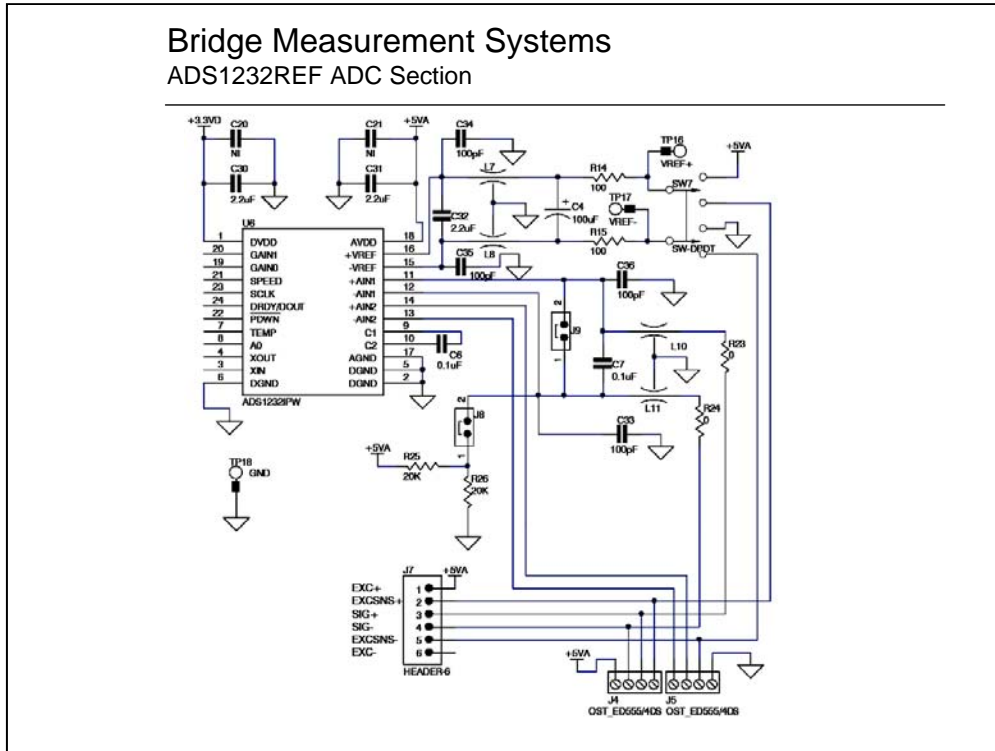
Bridge Measurement Systems
ADS1232REF ADC Section

+3.3VD
C20
NI
C30
2.2uF
C21
NI
+5VA
C31
2.2uF
C34
100pF
TP16
VREF+
+5VA
L7
R14
100
SW7
TP17
VREF-
C32
2.2uF
C4
100uF
R15
100
SW-DPDT
U6
1 DVDD
20 GAIN1
19 GAIN0
21 SPEED
23 SCLK
24 DRDY/DOUT
22 PDWN
7 TEMP
8 A0
4 XOUT
3 XIN
6 DGND
AVDD 18
+VREF 16
-VREF 15
+AIN1 11
-AIN1 12
+AIN2 14
-AIN2 13
C1 9
C2 10
AGND 17
DGND 5
DGND 2
ADS1232IPW
C35
100pF
L8
C36
100pF
J9
2
1
C6
0.1uF
C7
0.1uF
L10
R23
0
L11
J8
2
1
R24
0
C33
100pF
TP18
GND
+5VA
R25
20K
R26
20K
J7
+5VA
EXC+ 1
EXCSNS+ 2
SIG+ 3
SIG- 4
EXCSNS- 5
EXC- 6
HEADER-6
+5VA
J4
OST_ED555/4DS
J5
OST_ED555/4DS